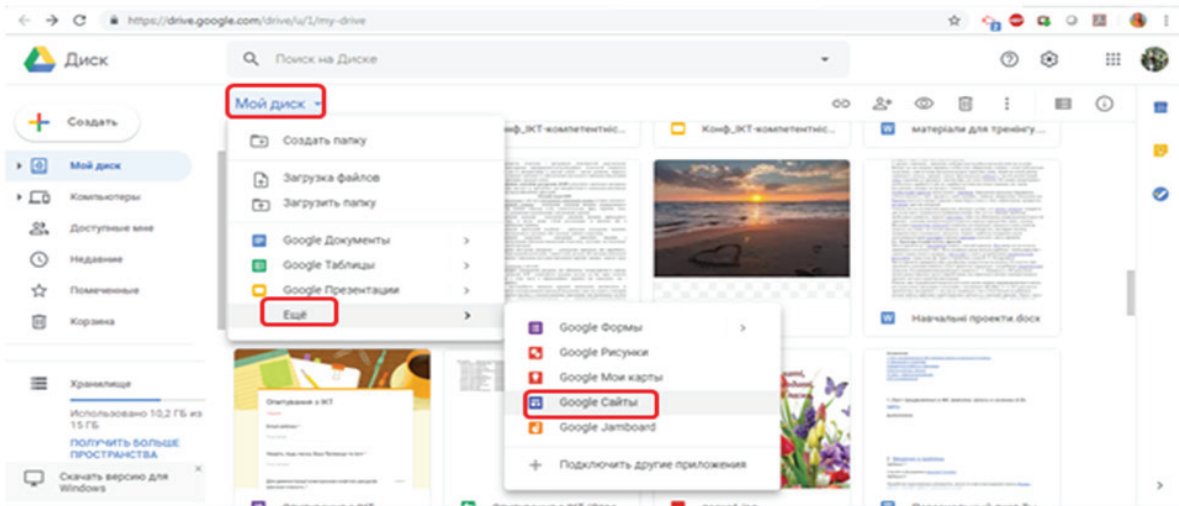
https://drive.google.com/drive/u/1/my-drive

Диск

Поиск на Диске

Мой диск

Создать

Мой диск
Компьютеры
Доступные мне
Недавние
Помеченные
Корзина

Хранилище
Использовано 10,2 ГБ из 15 ГБ
ПОЛУЧИТЬ БОЛЬШЕ ПРОСТРАНСТВА

Скачать версию для Windows

Создать папку
Загрузка файлов
Загрузить папку
Google Документы
Google Таблицы
Google Презентации
Ещё

Google Формы
Google Рисунки
Google Мои карты
Google Сайты
Google Jamboard
Подключить другие приложения

Конф_ІКТ-компетентніс...
Конф_ІКТ-компетентніс...
матеріали для тренінгу...
Навчальні проекти.docx

Опитування з ІКТ